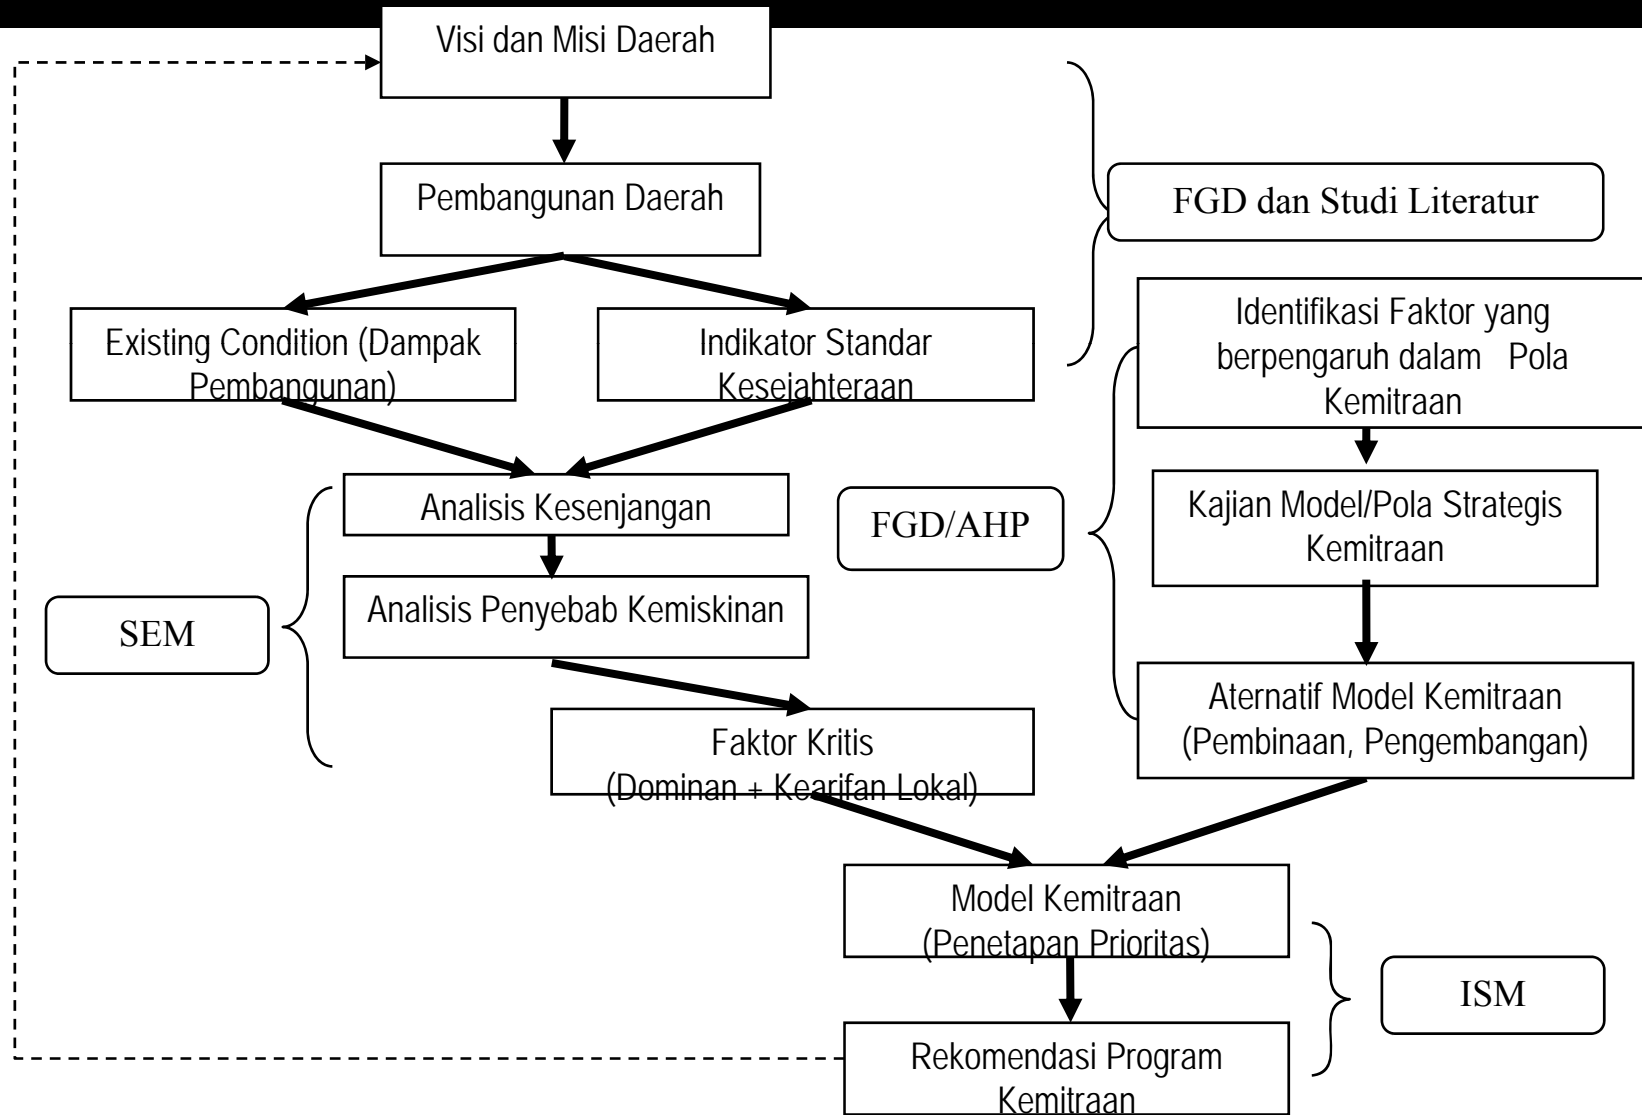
Visi dan Misi Daerah

Pembangunan Daerah

FGD dan Studi Literatur

Existing Condition (Dampak Pembangunan)

Indikator Standar Kesejahteraan

Identifikasi Faktor yang berpengaruh dalam Pola Kemitraan

Analisis Kesenjangan

FGD/AHP

Kajian Model/Pola Strategis Kemitraan

Analisis Penyebab Kemiskinan

SEM

Aternatif Model Kemitraan (Pembinaan, Pengembangan)

Faktor Kritis (Dominan + Kearifan Lokal)

Model Kemitraan (Penetapan Prioritas)

ISM

Rekomendasi Program Kemitraan